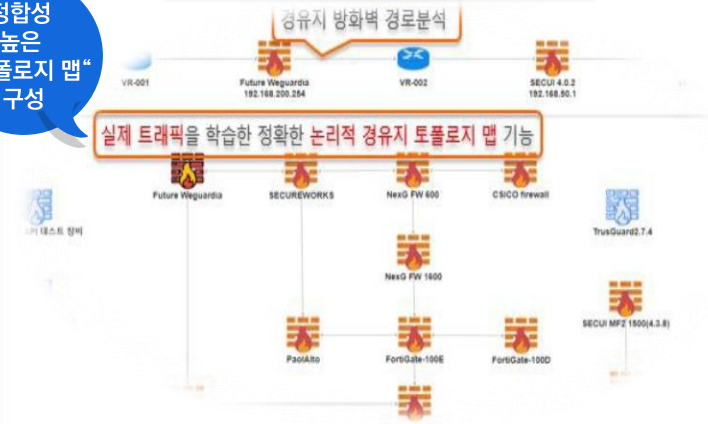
정합성
높은
폴로지 맵"
구성

경유지 방화벽 경로분석

VR-001
Future Weguardia
192.168.200.254
VR-002
SECUI 4.0.2
192.168.50.1

실제 트래픽을 학습한 정확한 논리적 경유지 토폴로지 맵 기능

Future Weguardia
SECUREWORKS
NexG FW 600
CSICO firewall
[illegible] 테스트 장비
TrusGuard2.7.4
NexG FW 1600
SECUI MFZ 1500(4.3.8)
PaolAlto
FortiGate-100E
FortiGate-100D